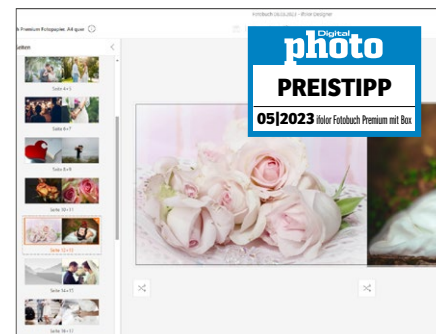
Fotobuch 26.03.2023 - ifolor Designer

k Premium Fotopapier, A4 quer

Digital
photo
PREISTIPP
05|2023 ifolor Fotobuch Premium mit Box

Seite 4 + 5
Seite 6 + 7
Seite 8 + 9
Seite 10 + 11
Seite 12 + 13
Seite 14 + 15
Seite 16 + 17